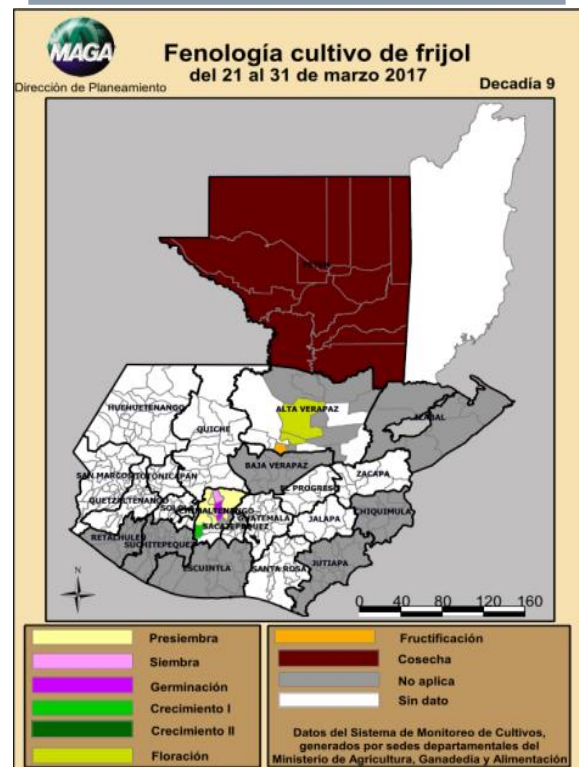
MAGA
Dirección de Planeamiento

Fenología cultivo de frijol
del 21 al 31 de marzo 2017

Decadía 9

PETEN
HUEHUETENANGO
QUICHE
ALTA VERAPAZ
IZABAL
BAJA VERAPAZ
ZACAPA
SAN MARCOS
TOTONICAPAN
QUETZALTENANGO
SOLOLA
CHIMALTENANGO
EL PROGRESO
CHIQUIMULA
RETALHULEU
SUCHITEPEQUEZ
SACATEPEQUEZ
GUATEMALA
JALAPA
ESCUINTLA
SANTA ROSA
JUTIAPA

N

0 40 80 120 160

Presiembra
Siembra
Germinación
Crecimiento I
Crecimiento II
Floración
Fructificación
Cosecha
No aplica
Sin dato

Datos del Sistema de Monitoreo de Cultivos, generados por sedes departamentales del Ministerio de Agricultura, Ganadedia y Alimentación